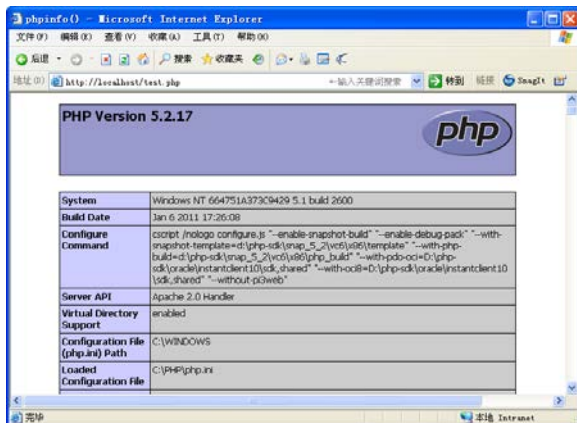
phpinfo() - Microsoft Internet Explorer

文件(F) 编辑(E) 查看(V) 收藏(A) 工具(T) 帮助(H)

后退 搜索 收藏夹

地址(D) http://localhost/test.php ←输入关键词搜索 转到 链接 SnagIt

PHP Version 5.2.17

php

| System | Windows NT 664751A373C9429 5.1 build 2600 |
|---|---|
| Build Date | Jan 6 2011 17:26:08 |
| Configure Command | cscript /nologo configure.js "--enable-snapshot-build" "--enable-debug-pack" "--with-snapshot-template=d:\php-sdk\snap_5_2\vc6\x86\template" "--with-php-build=d:\php-sdk\snap_5_2\vc6\x86\php_build" "--with-pdo-oci=D:\php-sdk\oracle\instantclient10\sdk,shared" "--with-oci8=D:\php-sdk\oracle\instantclient10\sdk,shared" "--without-pi3web" |
| Server API | Apache 2.0 Handler |
| Virtual Directory Support | enabled |
| Configuration File (php.ini) Path | C:\WINDOWS |
| Loaded Configuration File | C:\PHP\php.ini |

完毕 本地 Intranet